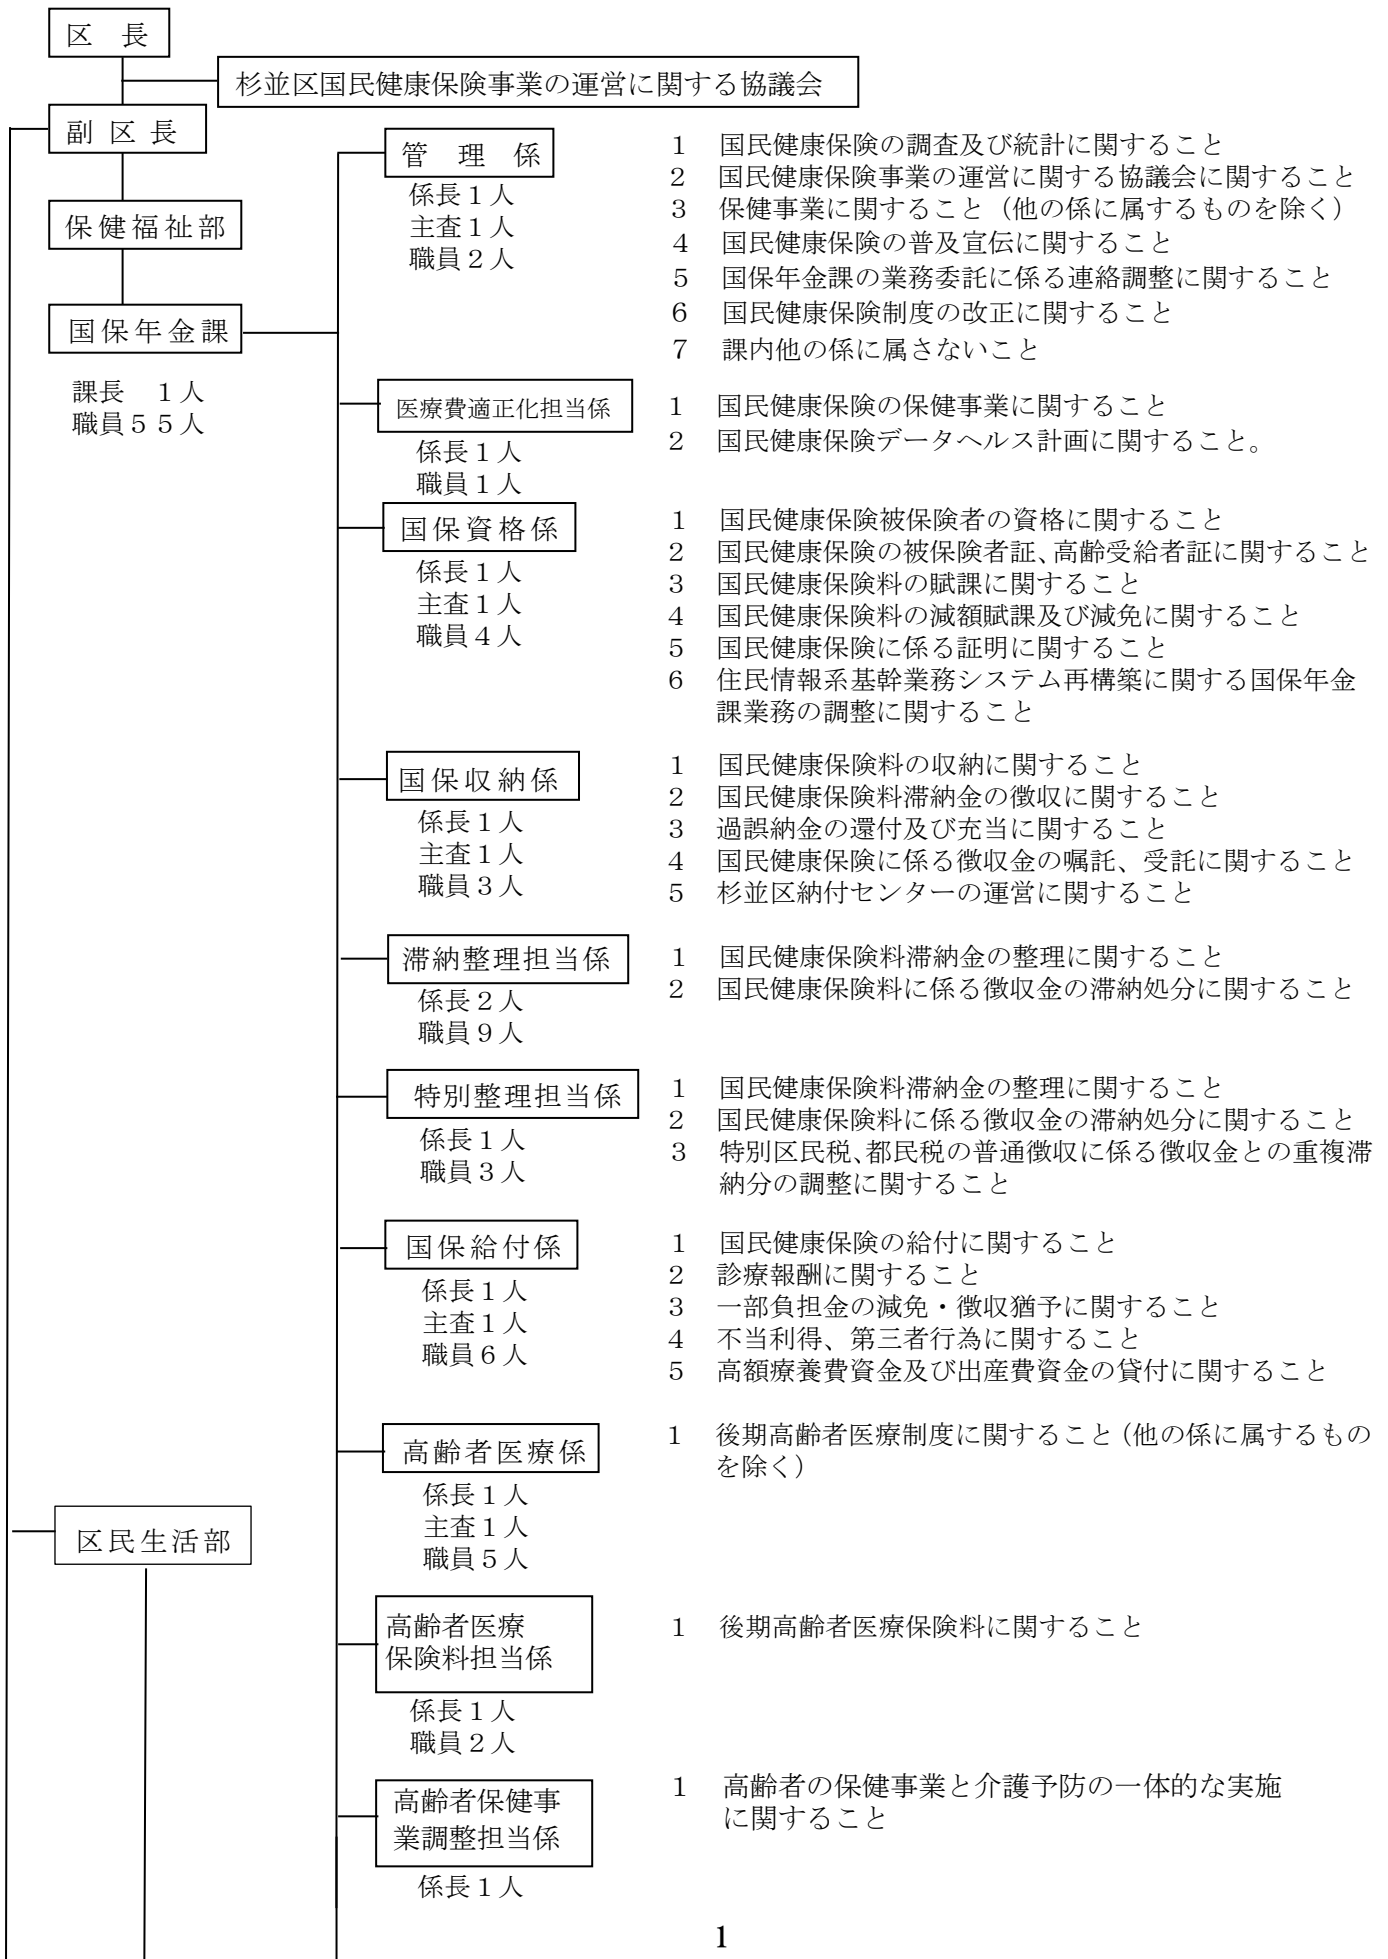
区　長

杉並区国民健康保険事業の運営に関する協議会

副 区 長

保健福祉部

国保年金課

課長　1人
職員55人

管　理　係

係長1人
主査1人
職員2人

1　国民健康保険の調査及び統計に関すること
2　国民健康保険事業の運営に関する協議会に関すること
3　保健事業に関すること（他の係に属するものを除く）
4　国民健康保険の普及宣伝に関すること
5　国保年金課の業務委託に係る連絡調整に関すること
6　国民健康保険制度の改正に関すること
7　課内他の係に属さないこと

医療費適正化担当係

係長1人
職員1人

1　国民健康保険の保健事業に関すること
2　国民健康保険データヘルス計画に関すること。

国保資格係

係長1人
主査1人
職員4人

1　国民健康保険被保険者の資格に関すること
2　国民健康保険の被保険者証、高齢受給者証に関すること
3　国民健康保険料の賦課に関すること
4　国民健康保険料の減額賦課及び減免に関すること
5　国民健康保険に係る証明に関すること
6　住民情報系基幹業務システム再構築に関する国保年金課業務の調整に関すること

国保収納係

係長1人
主査1人
職員3人

1　国民健康保険料の収納に関すること
2　国民健康保険料滞納金の徴収に関すること
3　過誤納金の還付及び充当に関すること
4　国民健康保険に係る徴収金の嘱託、受託に関すること
5　杉並区納付センターの運営に関すること

滞納整理担当係

係長2人
職員9人

1　国民健康保険料滞納金の整理に関すること
2　国民健康保険料に係る徴収金の滞納処分に関すること

特別整理担当係

係長1人
職員3人

1　国民健康保険料滞納金の整理に関すること
2　国民健康保険料に係る徴収金の滞納処分に関すること
3　特別区民税、都民税の普通徴収に係る徴収金との重複滞納分の調整に関すること

国保給付係

係長1人
主査1人
職員6人

1　国民健康保険の給付に関すること
2　診療報酬に関すること
3　一部負担金の減免・徴収猶予に関すること
4　不当利得、第三者行為に関すること
5　高額療養費資金及び出産費資金の貸付に関すること

高齢者医療係

係長1人
主査1人
職員5人

1　後期高齢者医療制度に関すること（他の係に属するものを除く）

区民生活部

高齢者医療保険料担当係

係長1人
職員2人

1　後期高齢者医療保険料に関すること

高齢者保健事業調整担当係

係長1人

1　高齢者の保健事業と介護予防の一体的な実施に関すること

1